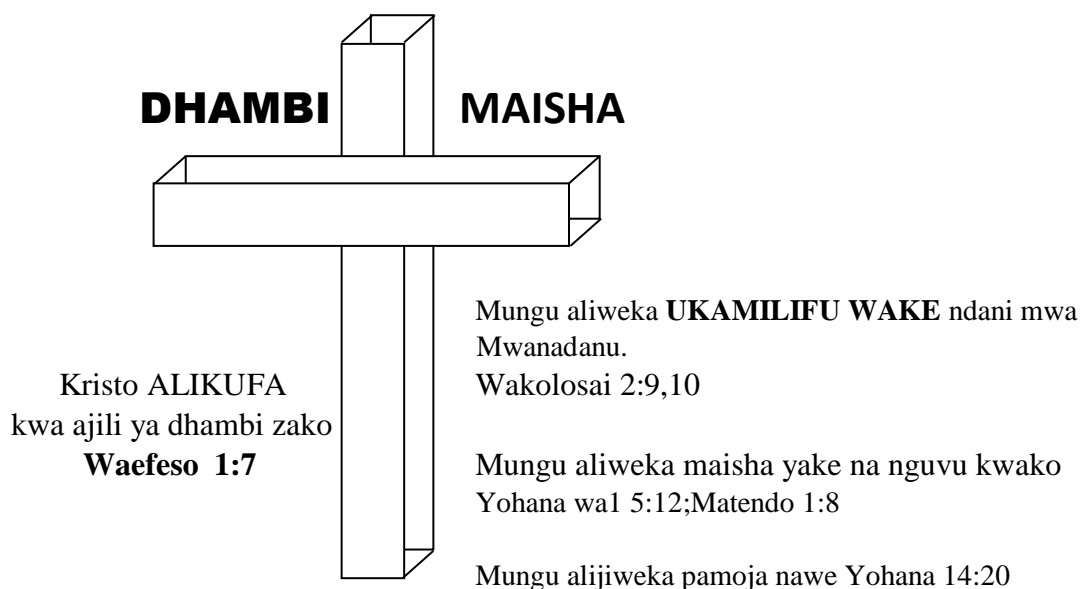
DHAMBI

MAISHA

Kristo ALIKUFA kwa ajili ya dhambi zako
**Waefeso 1:7**

Mungu aliweka **UKAMILIFU WAKE** ndani mwa Mwanadanu.
Wakolosai 2:9,10

Mungu aliweka maisha yake na nguvu kwako
Yohana wa1 5:12;Matendo 1:8

Mungu alijiweka pamoja nawe Yohana 14:20